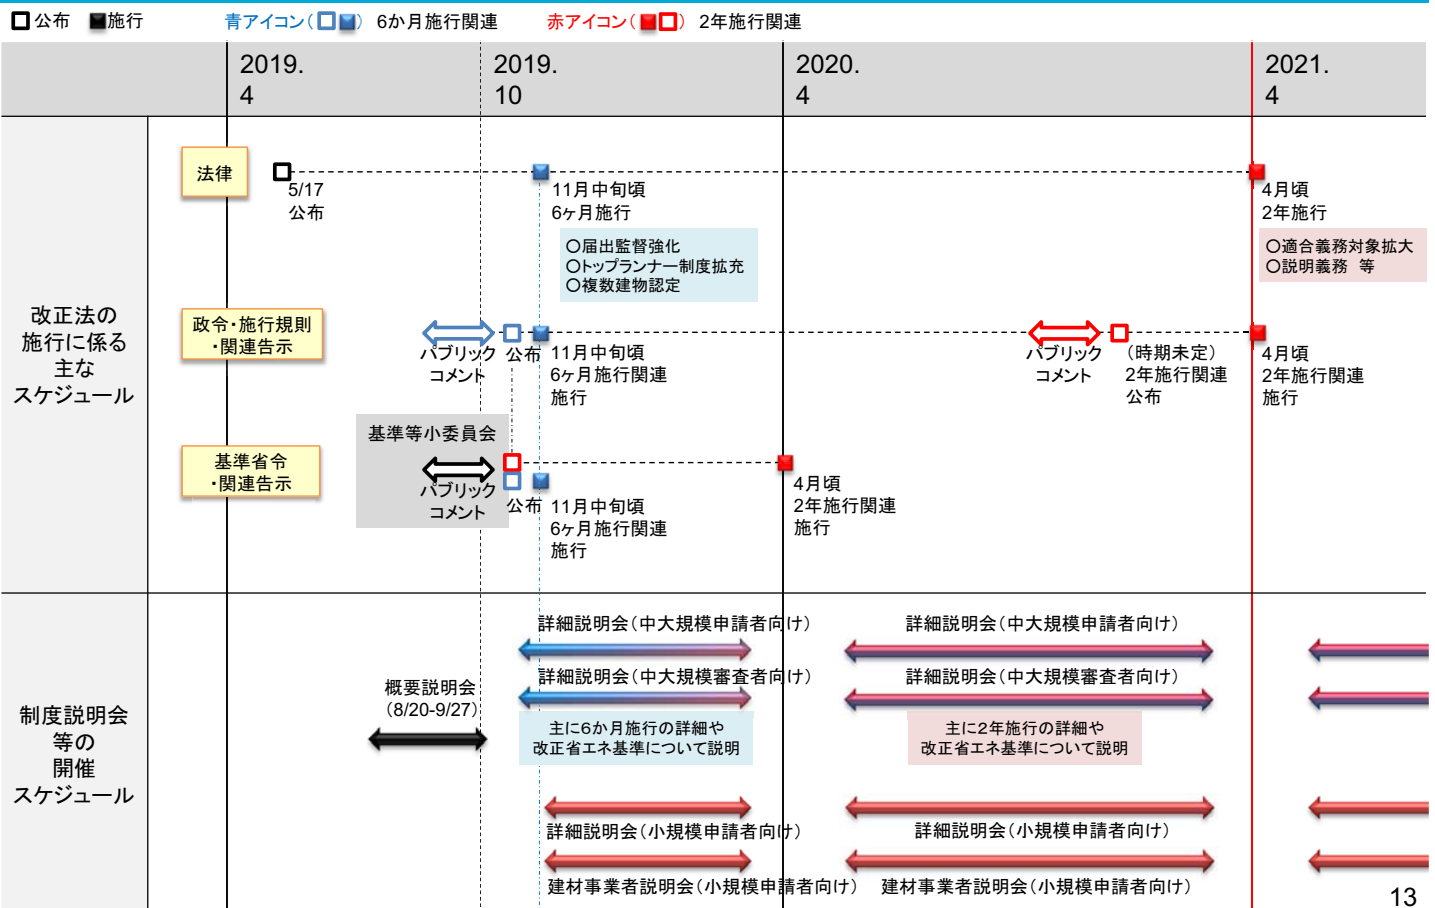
□公布 ■施行 青アイコン（□■） 6か月施行関連 赤アイコン（■□） 2年施行関連

| | 2019. 4 | 2019. 10 | 2020. 4 | 2021. 4 |
|---|---|---|---|---|

改正法の施行に係る主なスケジュール

法律

5/17 公布

11月中旬頃 6ヶ月施行

〇届出監督強化
〇トップランナー制度拡充
〇複数建物認定

4月頃 2年施行

〇適合義務対象拡大
〇説明義務 等

政令・施行規則・関連告示

パブリック コメント

公布

11月中旬頃 6ヶ月施行関連 施行

パブリック コメント

（時期未定） 2年施行関連 公布

4月頃 2年施行関連 施行

基準等小委員会

基準省令・関連告示

パブリック コメント

公布

11月中旬頃 6ヶ月施行関連 施行

4月頃 2年施行関連 施行

制度説明会等の開催スケジュール

概要説明会 (8/20-9/27)

詳細説明会（中大規模申請者向け）

詳細説明会（中大規模審査者向け）

主に6か月施行の詳細や改正省エネ基準について説明

詳細説明会（中大規模申請者向け）

詳細説明会（中大規模審査者向け）

主に2年施行の詳細や改正省エネ基準について説明

詳細説明会（小規模申請者向け）

建材事業者説明会（小規模申請者向け）

詳細説明会（小規模申請者向け）

建材事業者説明会（小規模申請者向け）

13